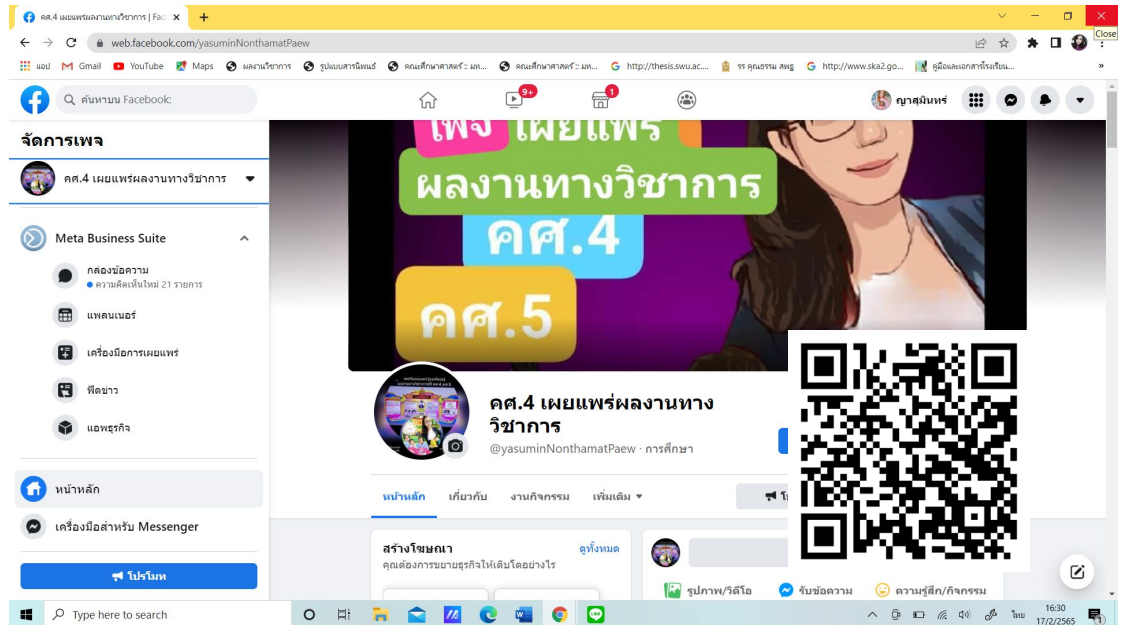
คศ.4 เผยแพร่ผลงานทางวิชาการ | Fac ×
+
Close
web.facebook.com/yasuminNonthamatPaew
แอป Gmail YouTube Maps ผลงานวิชาการ รูปแบบสารนิพนธ์ คณะศึกษาศาสตร์ :: มห... คณะศึกษาศาสตร์ :: มห... http://thesis.swu.ac.... รร คุณธรรม สพฐ http://www.ska2.go... คู่มือและเอกสารโรงเรียน...
ค้นหาบน Facebook
9+
1
ญาสุมินทร์
จัดการเพจ
คศ.4 เผยแพร่ผลงานทางวิชาการ
Meta Business Suite
กล่องข้อความ
ความคิดเห็นใหม่ 21 รายการ
แพลนเนอร์
เครื่องมือการเผยแพร่
ฟีดข่าว
แอพธุรกิจ
หน้าหลัก
เครื่องมือสำหรับ Messenger
โปรโมท
เพจ เผยแพร่
ผลงานทางวิชาการ
คศ.4
คศ.5
คศ.4 เผยแพร่ผลงานทางวิชาการ
@yasuminNonthamatPaew · การศึกษา
หน้าหลัก เกี่ยวกับ งานกิจกรรม เพิ่มเติม
สร้างโฆษณา
ดูทั้งหมด
คุณต้องการขยายธุรกิจให้เติบโตอย่างไร
รูปภาพ/วิดีโอ รับข้อความ ความรู้สึก/กิจกรรม
Type here to search
ไทย 16:30 17/2/2565